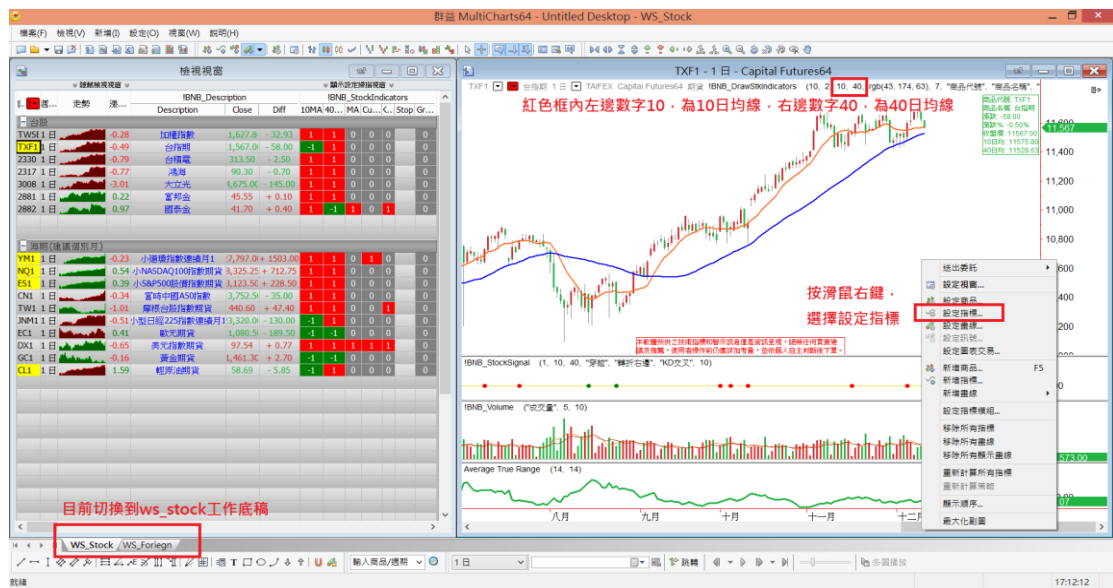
群益 MultiCharts64 - Untitled Desktop - WS_Stock

檔案(F) 檢視(V) 新增(I) 設定(O) 視窗(W) 說明(H)

檢視視窗

!BNB_Description | !BNB_StockIndicators

| | 走勢 | 漲... | Description | Close | Diff | 10MA | 40... | MA | Cu... | C... | Stop | Gr... |
|---|---|---|---|---|---|---|---|---|---|---|---|---|
| 台股 | | | | | | | | | | | | |
| TWSE 1 日 | | -0.28 | 加權指數 | 1,627.8 | - 32.93 | 1 | 1 | 0 | 0 | 0 | | 0 |
| TXF1 1 日 | | -0.49 | 台指期 | 1,567.0 | - 58.00 | -1 | 1 | 0 | 0 | 0 | | 0 |
| 2330 1 日 | | -0.79 | 台積電 | 313.50 | - 2.50 | 1 | 1 | 0 | 0 | 0 | | 0 |
| 2317 1 日 | | -0.77 | 鴻海 | 90.30 | - 0.70 | 1 | 1 | 0 | 0 | 0 | | 0 |
| 3008 1 日 | | -3.01 | 大立光 | 4,675.00 | - 145.00 | 1 | 1 | 0 | 0 | 0 | | 0 |
| 2881 1 日 | | 0.22 | 富邦金 | 45.55 | + 0.10 | 1 | 1 | 0 | 0 | 0 | | 0 |
| 2882 1 日 | | 0.97 | 國泰金 | 41.70 | + 0.40 | 1 | -1 | 1 | 0 | 1 | | 0 |
| 海期(連續近月月) | | | | | | | | | | | | |
| YM1 1 日 | | -0.23 | 小道瓊指數連續月1 | 7,797.0 | + 1503.00 | 1 | 1 | 0 | 1 | 0 | | 0 |
| NQ1 1 日 | | 0.54 | 小NASDAQ100指數期貨 | 3,325.25 | + 712.75 | 1 | 1 | 0 | 0 | 0 | | 0 |
| ES1 1 日 | | 0.39 | 小S&P500股價指數期貨 | 3,123.50 | + 228.50 | 1 | 1 | 0 | 0 | 0 | | 0 |
| CN1 1 日 | | -0.34 | 富時中國A50指數 | 3,752.50 | - 35.00 | 1 | 1 | 0 | 0 | 0 | | 0 |
| TW1 1 日 | | -1.01 | 摩根台股指數期貨 | 440.60 | + 47.40 | 1 | 1 | 0 | 0 | 1 | | 0 |
| JNM1 1 日 | | -0.51 | 小型日經225指數連續月1 | 3,320.00 | - 130.00 | -1 | 1 | 0 | 0 | 0 | | 0 |
| EC1 1 日 | | 0.41 | 歐元期貨 | 1,080.50 | - 189.50 | -1 | -1 | 0 | 0 | 0 | | 0 |
| DX1 1 日 | | -0.65 | 美元指數期貨 | 97.54 | + 0.77 | 1 | 1 | 1 | 1 | 1 | | 0 |
| GC1 1 日 | | -0.16 | 黃金期貨 | 1,461.30 | + 2.70 | -1 | -1 | 0 | 0 | 0 | | 0 |
| CL1 1 日 | | 1.59 | 輕原油期貨 | 58.69 | - 5.85 | -1 | 1 | 0 | 0 | 0 | | 0 |

目前切換到ws_stock工作底稿

WS_Stock | WS_Foriegn

TXF1 - 1 日 - Capital Futures64

TXF1 1 日 TAIFEX Capital Futures64 期貨 !BNB_DrawStkIndicators (10, 2, 10, 40, rgb(43, 174, 63), 7, "商品代號", "商品名稱",

紅色框內左邊數字10，為10日均線，右邊數字40，為40日均線

商品代號: TXF1
商品名稱: 台指期
漲跌: -58.00
漲跌%: -0.50%
收盤價: 11567.00
10日均: 11575.80
40日均: 11528.63

11,600 11,567 11,400 11,200 11,000 10,800 10,600

按滑鼠右鍵，選擇設定指標

!BNB_StockSignal (1, 10, 40, "穿越", "轉折右邊", "KD交叉", 10)

!BNB_Volume ("成交量", 5, 10)

Average True Range (14, 14)

573.00

八月 九月 十月 十一月 十二月

送出委託
設定視窗...
設定商品...
設定指標...
設定畫線...
設定訊號...
設定圖表交易...
新增商品... F5
新增指標...
新增畫線
設定指標模組...
移除所有指標
移除所有畫線
移除所有顯示畫線
重新計算所有指標
重新計算策略
顯示順序...
最大化副圖

輸入商品/週期 1 日 跳轉 多圖捲放

就緒 17:12:12